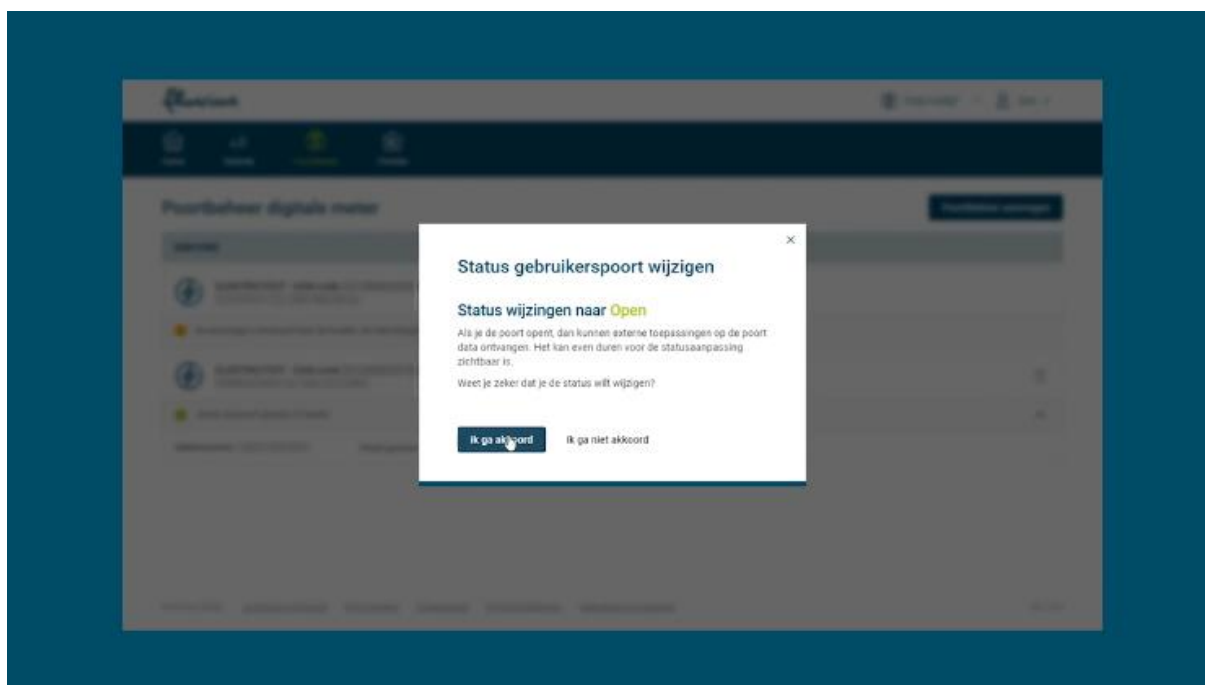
Poortbeheer digitale meter

×

Status gebruikerspoort wijzigen

Status wijzigen naar Open

Als je de poort opent, dan kunnen externe toepassingen op de poort data ontvangen. Het kan even duren voor de statusaanpassing zichtbaar is.

Weet je zeker dat je de status wilt wijzigen?

Ik ga akkoord

Ik ga niet akkoord